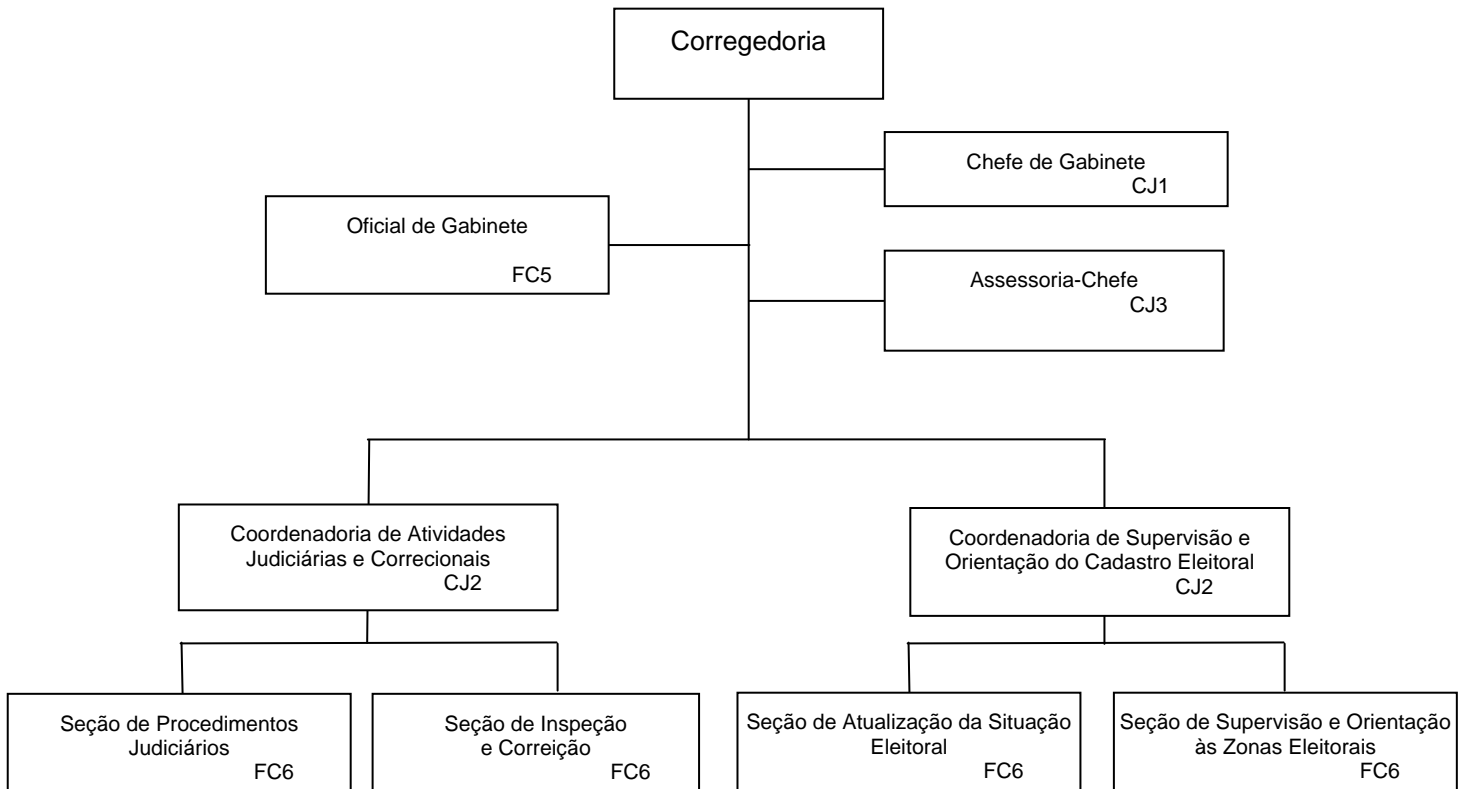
Corregedoria

Chefe de Gabinete
CJ1

Oficial de Gabinete
FC5

Assessoria-Chefe
CJ3

Coordenadoria de Atividades Judiciárias e Correcionais
CJ2

Coordenadoria de Supervisão e Orientação do Cadastro Eleitoral
CJ2

Seção de Procedimentos Judiciários
FC6

Seção de Inspeção e Correição
FC6

Seção de Atualização da Situação Eleitoral
FC6

Seção de Supervisão e Orientação às Zonas Eleitorais
FC6